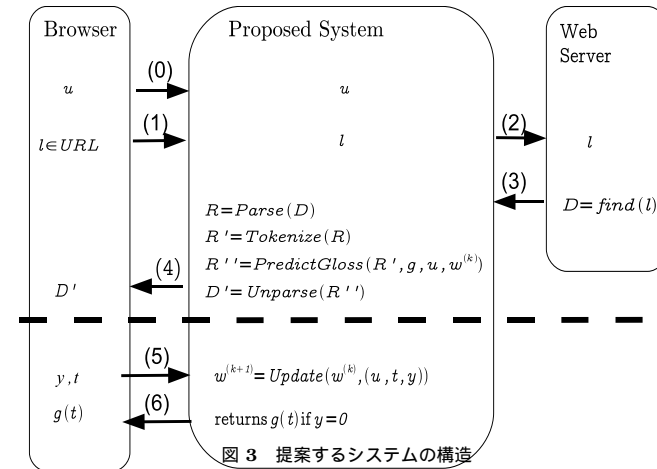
Browser

Proposed System

Web Server

(0)

$u$

$u$

(1)

$l \in URL$

$l$

(2)

$l$

(3)

$D = find(l)$

$R = Parse(D)$

$R' = Tokenize(R)$

$R'' = PredictGloss(R', g, u, w^{(k)})$

(4)

$D'$

$D' = Unparse(R'')$

(5)

$y, t$

$w^{(k+1)} = Update(w^{(k)}, (u, t, y))$

(6)

$g(t)$

returns $g(t)$ if $y = 0$

図 3　提案するシステムの構造